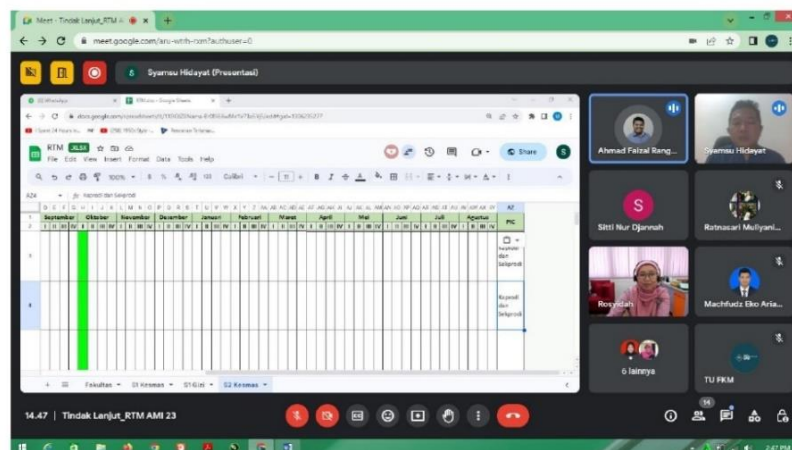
Meet - Tindak Lanjut_RTM A ×
meet.google.com/aru-xnhr-nom?authuser=0

Syamsu Hidayat (Presentasi)

RTM
File Edit View Insert Format Data Tools Help
Share
100%
Calibri
11
A24 Kaprodi dan Sekprodi

| September | Oktober | November | Desember | Januari | Februari | Maret | April | Mei | Juni | Juli | Agustus | PIC |
|---|---|---|---|---|---|---|---|---|---|---|---|---|
| I II III IV | I II III IV | I II III IV | I II III IV | I II III IV | I II III IV | I II III IV | I II III IV | I II III IV | I II III IV | I II III IV | I II III IV | |
| | | | | | | | | | | | | Kaprodi dan Sekprodi |
| | | | | | | | | | | | | Kaprodi dan Sekprodi |

Fakultas S1 Kesmas S1 Gizi S2 Kesmas

Ahmad Faizal Rang...
Syamsu Hidayat
S
Sitti Nur Djannah
Ratnasari Mulyani...
Rosyidah
Machfudz Eko Aria...
6 lainnya
TU FKM

14.47 | Tindak Lanjut_RTM AMI 23
14